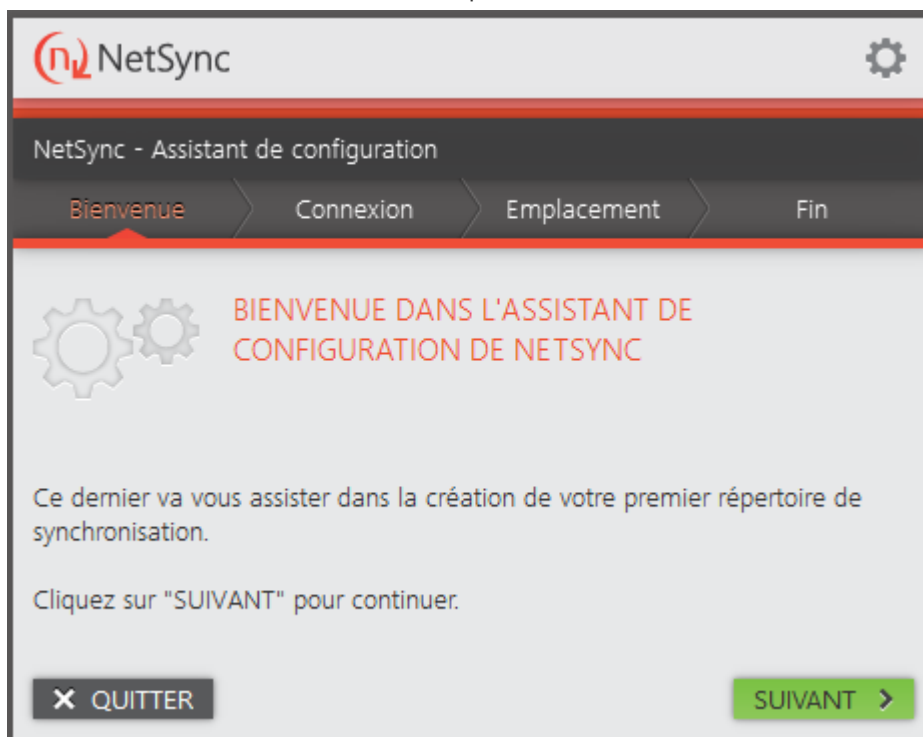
NetSync

NetSync - Assistant de configuration

Bienvenue
Connexion
Emplacement
Fin

BIENVENUE DANS L'ASSISTANT DE CONFIGURATION DE NETSYNC

Ce dernier va vous assister dans la création de votre premier répertoire de synchronisation.

Cliquez sur "SUIVANT" pour continuer.

✕ QUITTER
SUIVANT ›